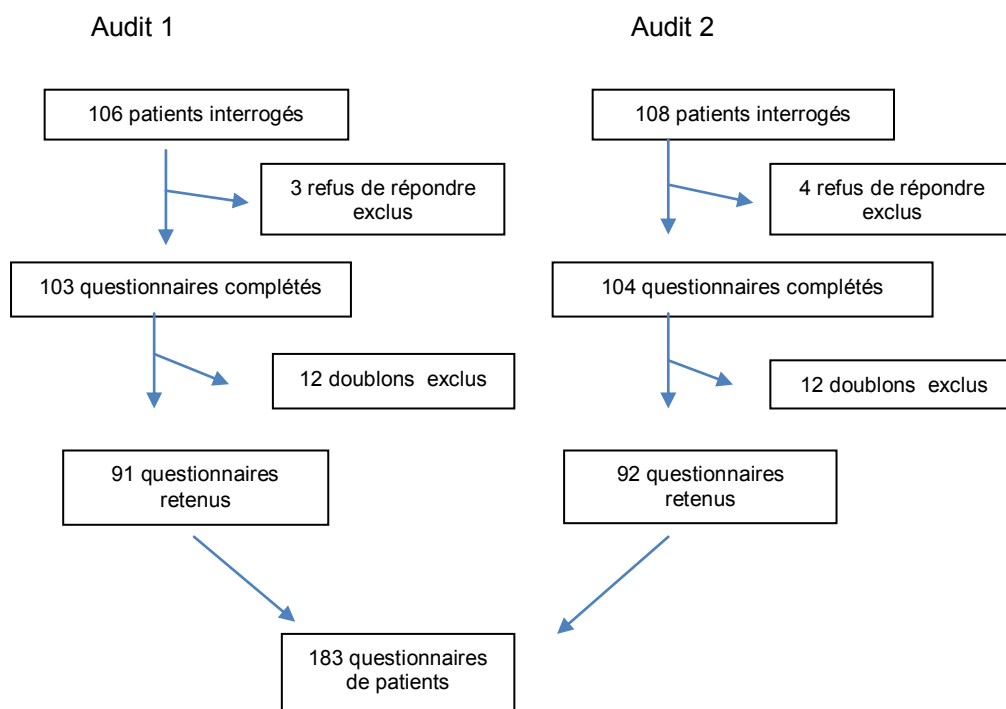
Audit 1

106 patients interrogés

3 refus de répondre exclus

103 questionnaires complétés

12 doublons exclus

91 questionnaires retenus

Audit 2

108 patients interrogés

4 refus de répondre exclus

104 questionnaires complétés

12 doublons exclus

92 questionnaires retenus

183 questionnaires de patients